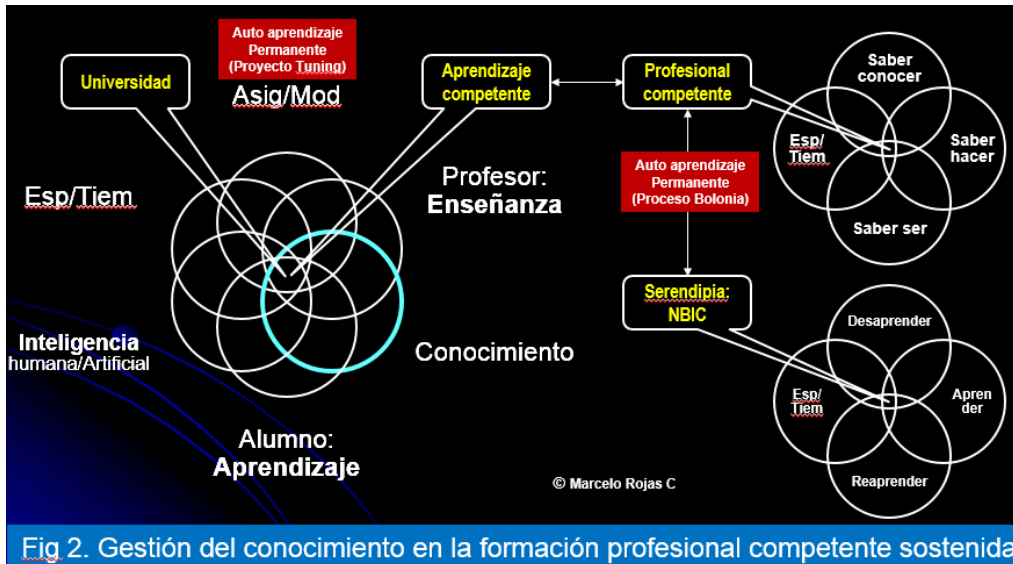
Auto aprendizaje Permanente (Proyecto Tuning)

Universidad

Asig/Mod

Aprendizaje competente

Profesional competente

Saber conocer

Esp/ Tiem

Saber hacer

Saber ser

Esp/Tiem

Profesor: Enseñanza

Auto aprendizaje Permanente (Proceso Bolonia)

Serendipia: NBIC

Desaprender

Inteligencia humana/Artificial

Conocimiento

Esp/ Tiem

Apren der

Reaprender

Alumno: Aprendizaje

© Marcelo Rojas C

Fig 2. Gestión del conocimiento en la formación profesional competente sostenida